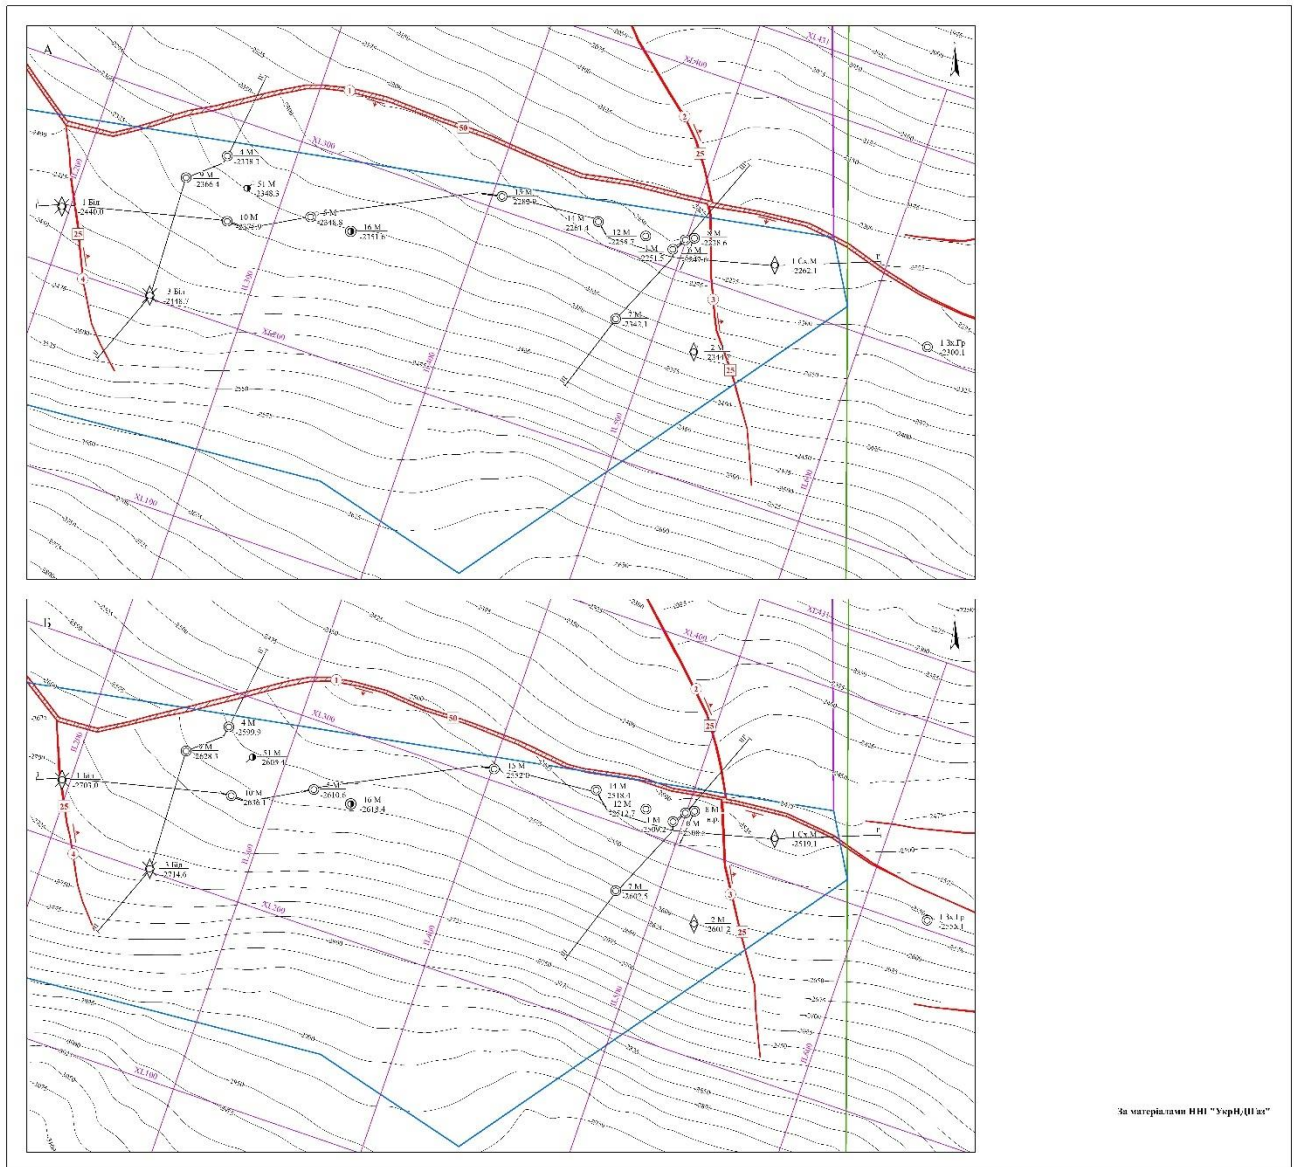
А

XL300

XL200

XL100

XL400

XL431

1

50

2

25

3

4

4 М -2378.7

9 М -2366.4

51 М -2348.3

1 Біл -2440.0

10 М -2378.9

5 М -2348.8

16 М -2351.6

15 М -2289.9

11 М 2261.4

12 М -2256.7

1 М -2251.5

8 М -2228.6

6 М -2249.0

1 Сх.М -2262.1

3 Біл -2448.7

7 М -2347.1

2 М -2344.9

1 Зх.Гр -2300.1

Б

XL300

XL200

XL100

XL400

XL431

1

50

2

25

3

4

4 М -2599.9

9 М -2628.1

51 М -2609.4

1 Біл -2703.0

10 М -2636.7

5 М -2610.6

16 М -2615.4

15 М -2552.0

11 М -2518.1

12 М -2512.7

1 М -2509.2

8 М

6 М -2508.6

1 Сх.М -2519.1

3 Біл -2714.6

7 М -2602.5

2 М -2600.1

1 Зх.Гр -2553.1

За матеріалами ННІ "УкрНДІГаз"